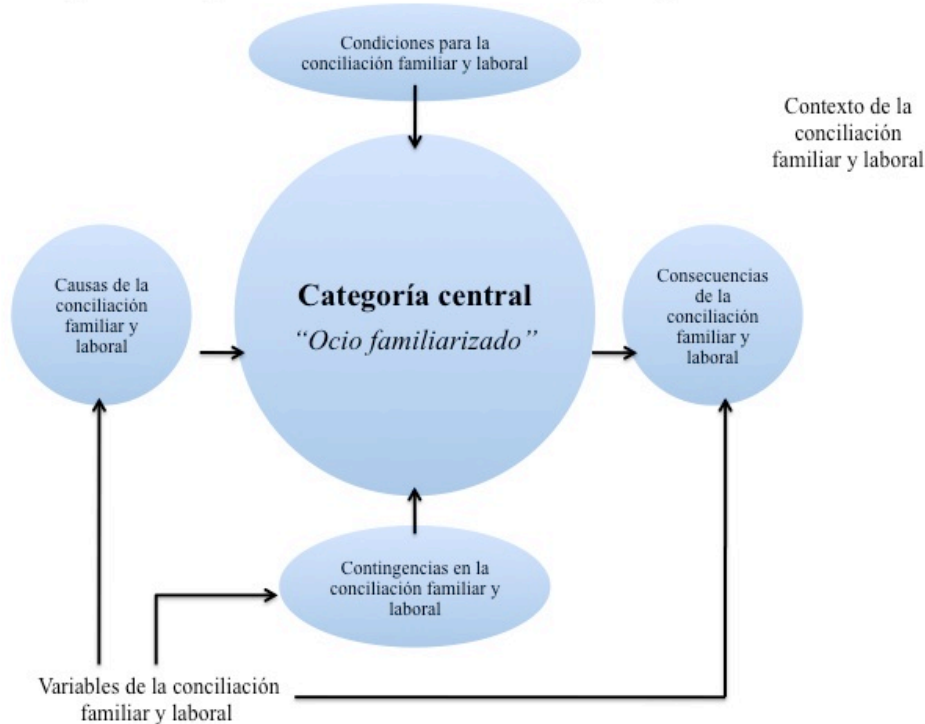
Condiciones para la conciliación familiar y laboral

Contexto de la conciliación familiar y laboral

Causas de la conciliación familiar y laboral

Categoría central
"Ocio familiarizado"

Consecuencias de la conciliación familiar y laboral

Contingencias en la conciliación familiar y laboral

Variables de la conciliación familiar y laboral